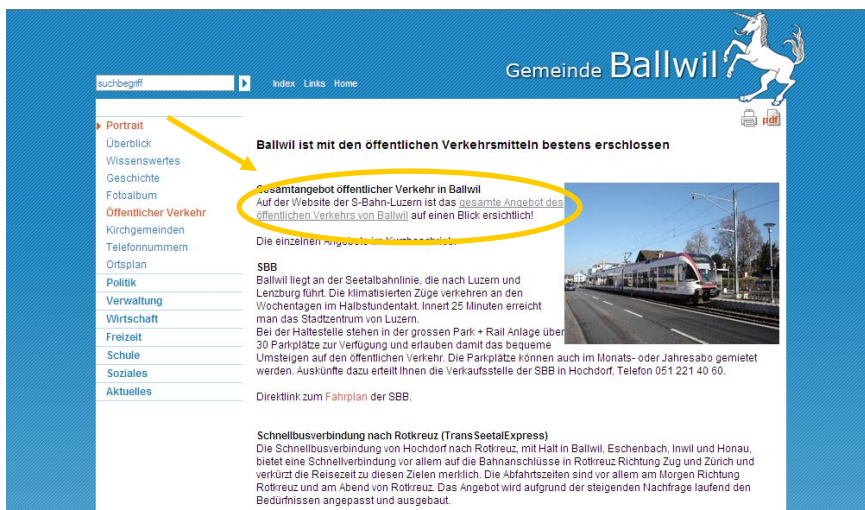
suchbegriff

Index Links Home

Gemeinde Ballwil

Portrait
Überblick
Wissenswertes
Geschichte
Fotoalbum
Öffentlicher Verkehr
Kirchgemeinden
Telefonnummern
Ortsplan
Politik
Verwaltung
Wirtschaft
Freizeit
Schule
Soziales
Aktuelles

pdf

Ballwil ist mit den öffentlichen Verkehrsmitteln bestens erschlossen

Gesamtangebot öffentlicher Verkehr in Ballwil
Auf der Website der S-Bahn-Luzern ist das gesamte Angebot des öffentlichen Verkehrs von Ballwil auf einen Blick ersichtlich!

Die einzelnen Angebote im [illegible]

SBB
Ballwil liegt an der Seetalbahnlinie, die nach Luzern und Lenzburg führt. Die klimatisierten Züge verkehren an den Wochentagen im Halbstundentakt. Innert 25 Minuten erreicht man das Stadtzentrum von Luzern.
Bei der Haltestelle stehen in der grossen Park + Rail Anlage über 30 Parkplätze zur Verfügung und erlauben damit das bequeme Umsteigen auf den öffentlichen Verkehr. Die Parkplätze können auch im Monats- oder Jahresabo gemietet werden. Auskünfte dazu erteilt Ihnen die Verkaufsstelle der SBB in Hochdorf, Telefon 051 221 40 60.

Direktlink zum Fahrplan der SBB.

Schnellbusverbindung nach Rotkreuz (TransSeetalExpress)
Die Schnellbusverbindung von Hochdorf nach Rotkreuz, mit Halt in Ballwil, Eschenbach, Inwil und Honau, bietet eine Schnellverbindung vor allem auf die Bahnanschlüsse in Rotkreuz Richtung Zug und Zürich und verkürzt die Reisezeit zu diesen Zielen merklich. Die Abfahrtszeiten sind vor allem am Morgen Richtung Rotkreuz und am Abend von Rotkreuz. Das Angebot wird aufgrund der steigenden Nachfrage laufend den Bedürfnissen angepasst und ausgebaut.